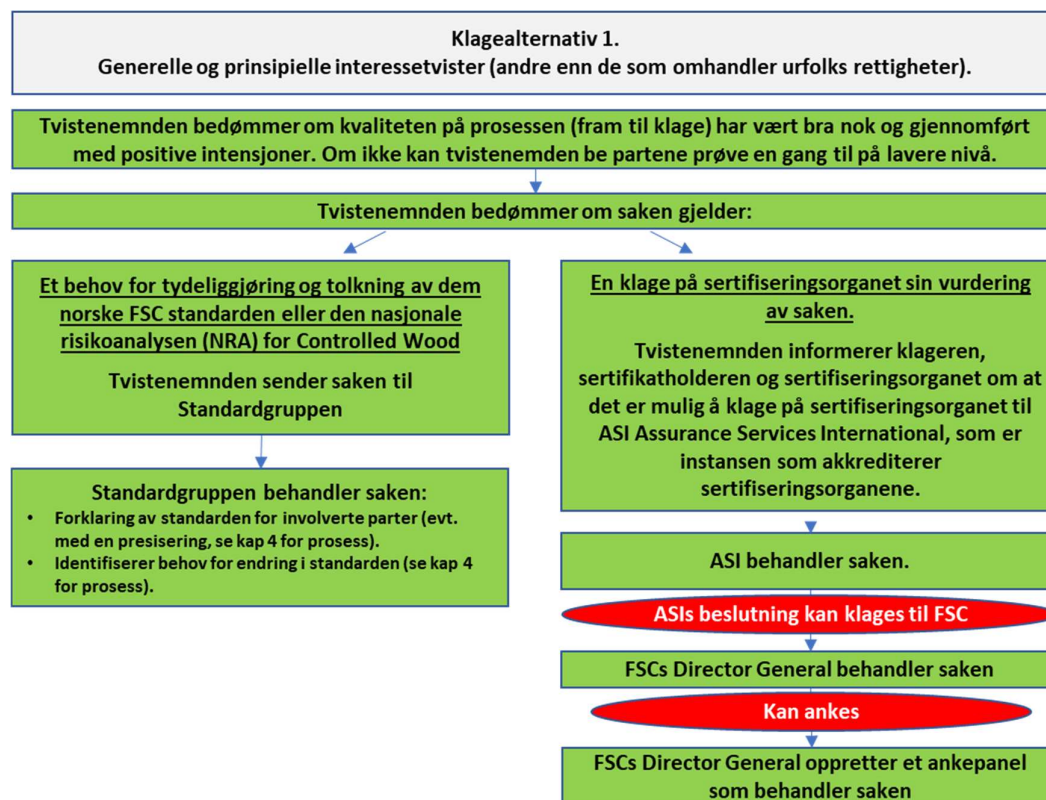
Klagealternativ 1.
Generelle og prinsipielle interessetvister (andre enn de som omhandler urfolks rettigheter).

Tvistenemnden bedømmer om kvaliteten på prosessen (fram til klage) har vært bra nok og gjennomført med positive intensjoner. Om ikke kan tvistenemden be partene prøve en gang til på lavere nivå.

Tvistenemnden bedømmer om saken gjelder:

Et behov for tydeliggjøring og tolkning av dem norske FSC standarden eller den nasjonale risikoanalysen (NRA) for Controlled Wood

Tvistenemnden sender saken til Standardgruppen

Standardgruppen behandler saken:
• Forklaring av standarden for involverte parter (evt. med en presisering, se kap 4 for prosess).
• Identifiserer behov for endring i standarden (se kap 4 for prosess).

En klage på sertifiseringsorganet sin vurdering av saken.

Tvistenemnden informerer klageren, sertifikatholderen og sertifiseringsorganet om at det er mulig å klage på sertifiseringsorganet til ASI Assurance Services International, som er instansen som akkrediterer sertifiseringsorganene.

ASI behandler saken.

ASIs beslutning kan klages til FSC

FSCs Director General behandler saken

Kan ankes

FSCs Director General oppretter et ankepanel som behandler saken